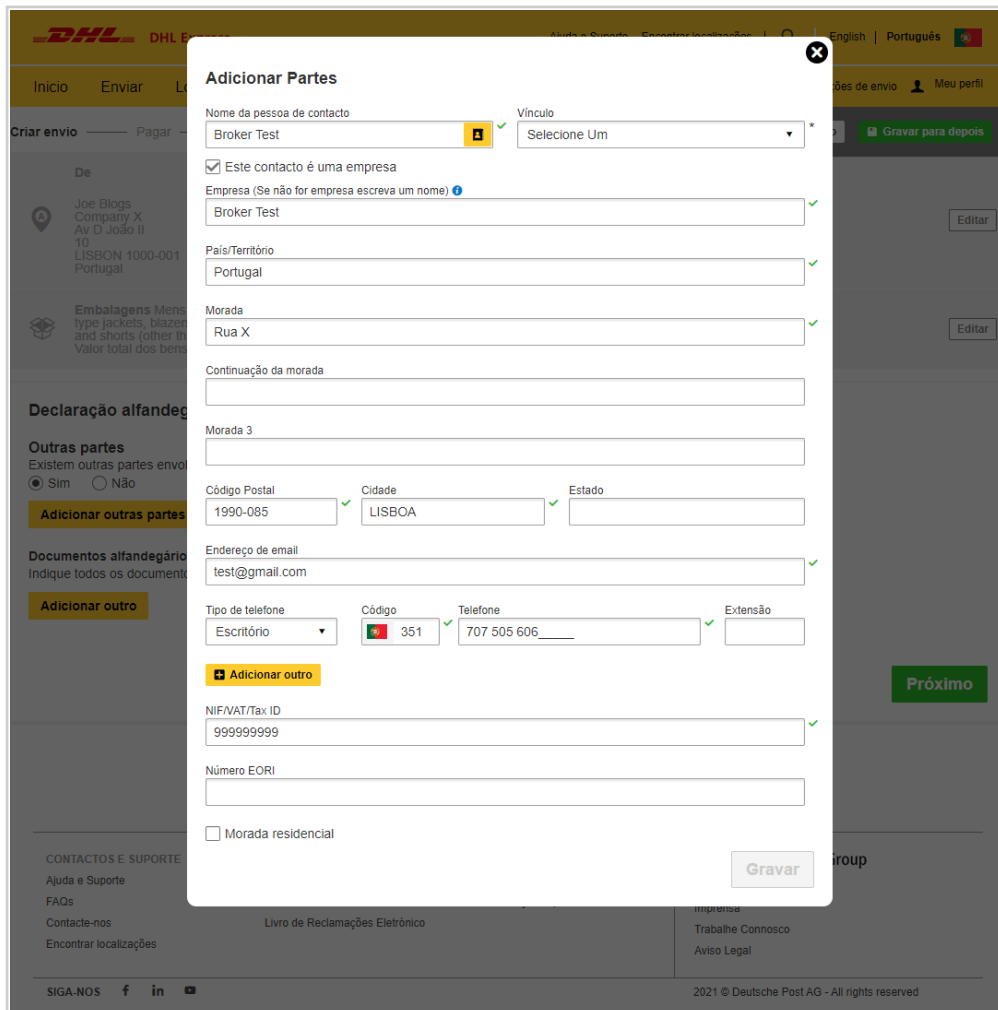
DHL DHL Express

Ajuda e Suporte Encontrar localizações English | Português

Inicio Enviar Lo

ções de envio Meu perfil

Criar envio Pagar

Gravar para depois

De

Joe Blogs
Company X
Av D João II
10
LISBON 1000-001
Portugal

Editar

Embalagens Mens
type jackets, blazer
and shorts (other th
Valor total dos bens

Editar

Declaração alfandeg

Outras partes
Existem outras partes envol
Sim Não

Adicionar outras partes

Documentos alfandegário
Indique todos os documento

Adicionar outro

Próximo

CONTACTOS E SUPORTE
Ajuda e Suporte
FAQs
Contacte-nos
Encontrar localizações

Livro de Reclamações Eletrônico

Group
Imprensa
Trabalhe Connosco
Aviso Legal

SIGA-NOS

2021 © Deutsche Post AG - All rights reserved

Adicionar Partes

Nome da pessoa de contacto
Broker Test

Vínculo
Selecione Um
*

Este contacto é uma empresa

Empresa (Se não for empresa escreva um nome)
Broker Test

País/Território
Portugal

Morada
Rua X

Continuação da morada

Morada 3

Código Postal
1990-085

Cidade
LISBOA

Estado

Endereço de email
test@gmail.com

Tipo de telefone
Escritório

Código
351

Telefone
707 505 606_____

Extensão

Adicionar outro

NIF/VAT/Tax ID
999999999

Número EORI

Morada residencial

Gravar